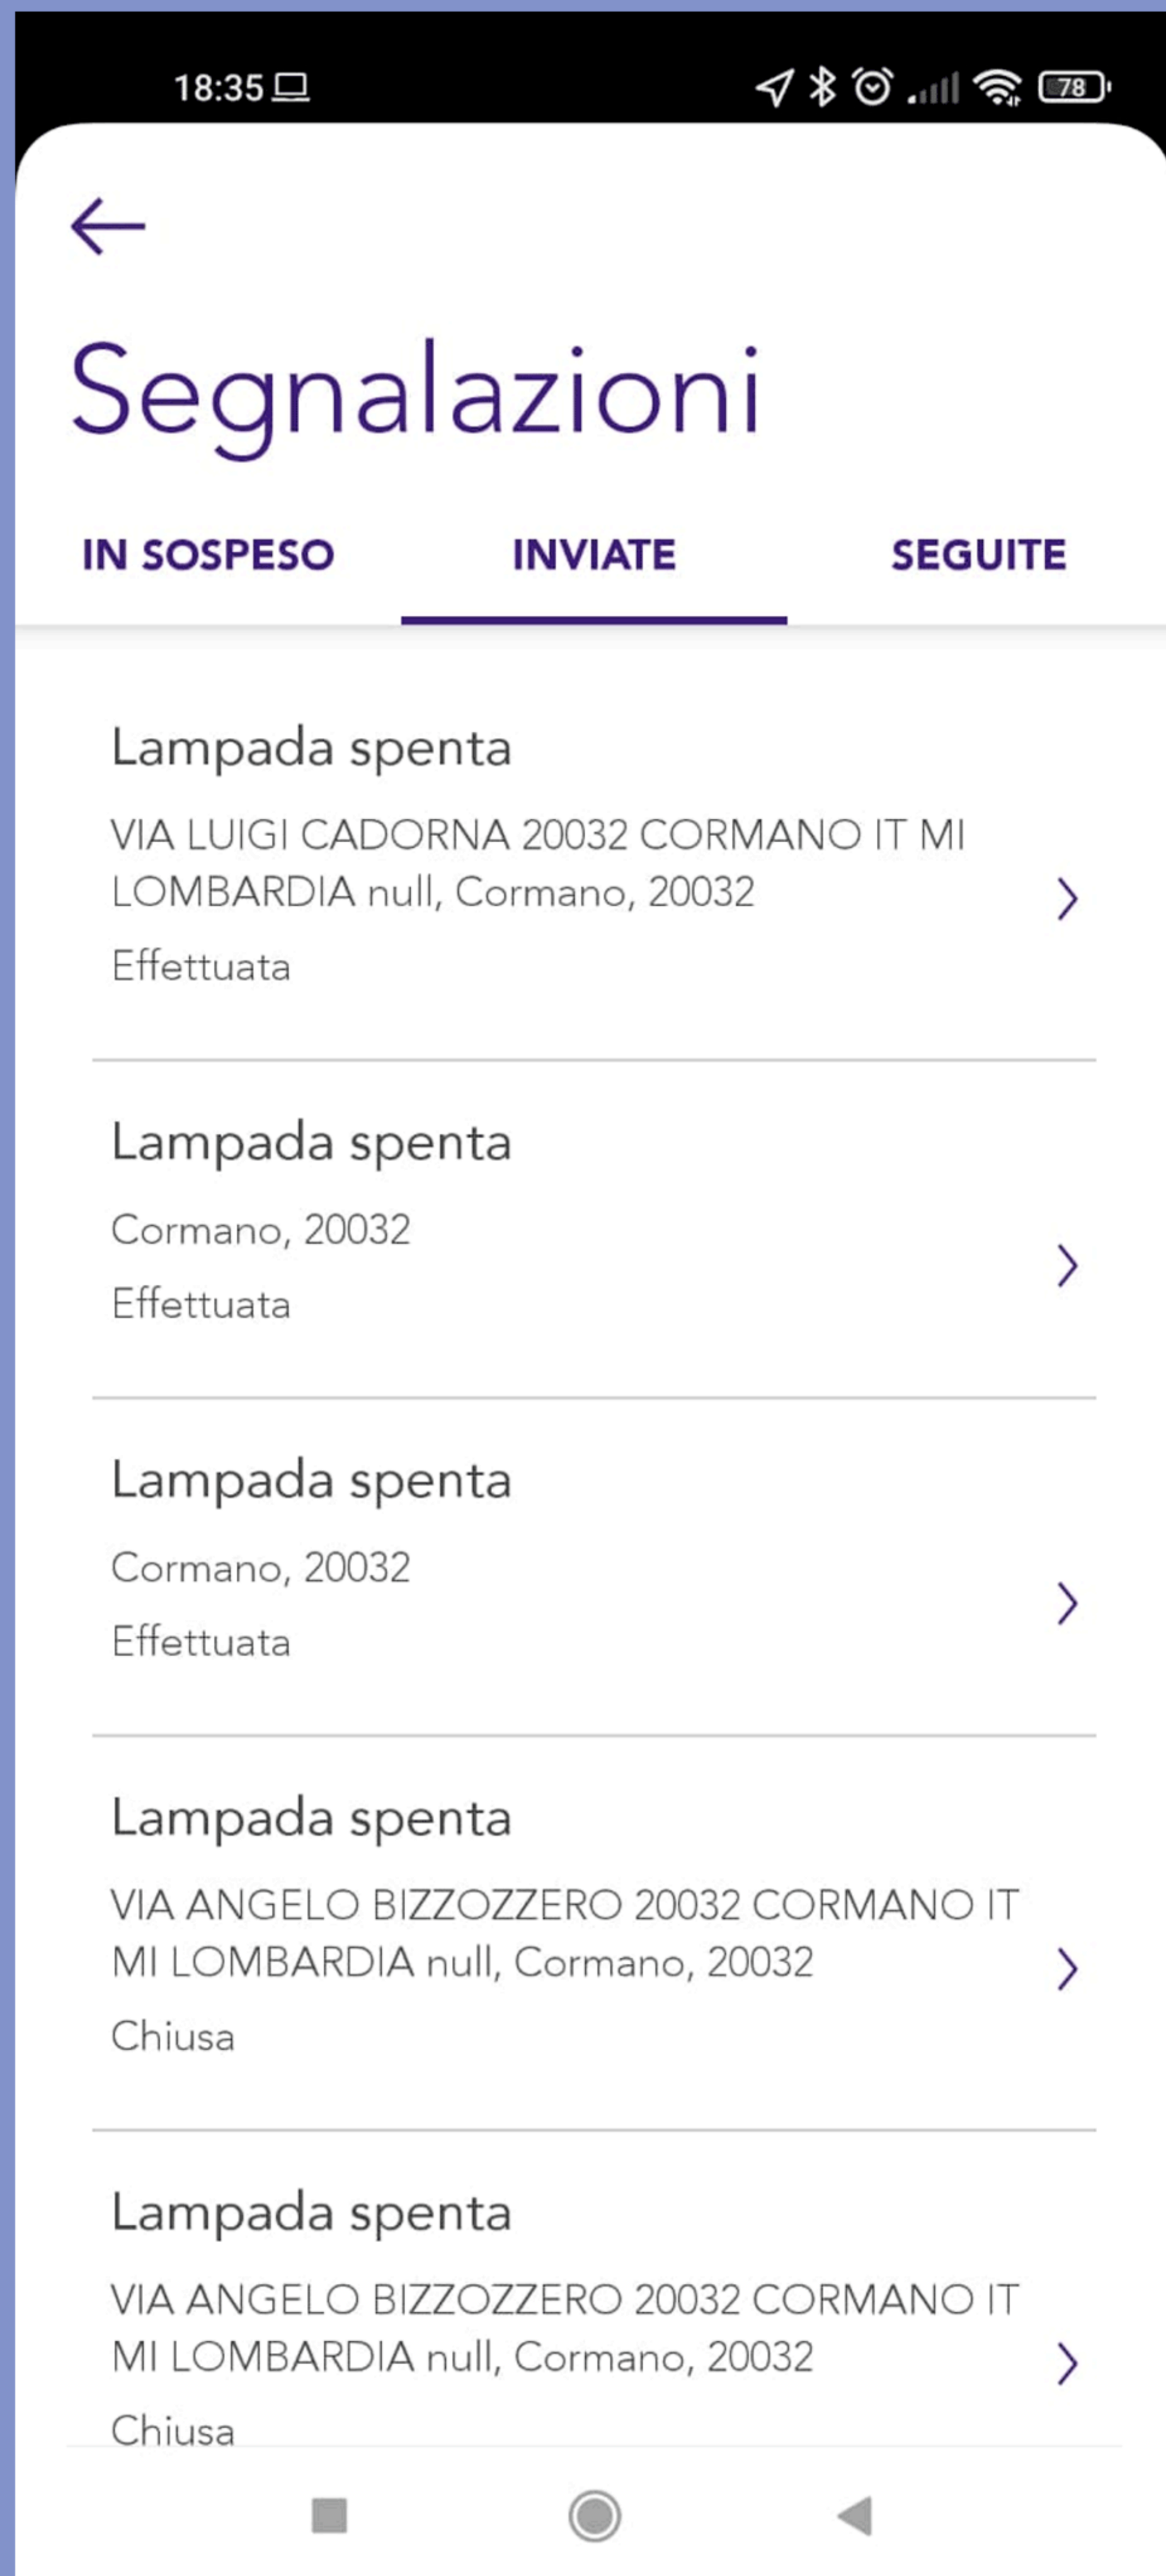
18:35

78

Segnalazioni

IN SOSPESO

INVIATE

SEGUITE

Lampada spenta

VIA LUIGI CADORNA 20032 CORMANO IT MI LOMBARDIA null, Cormano, 20032

Effettuata

Lampada spenta

Cormano, 20032

Effettuata

Lampada spenta

Cormano, 20032

Effettuata

Lampada spenta

VIA ANGELO BIZZOZZERO 20032 CORMANO IT MI LOMBARDIA null, Cormano, 20032

Chiusa

Lampada spenta

VIA ANGELO BIZZOZZERO 20032 CORMANO IT MI LOMBARDIA null, Cormano, 20032

Chiusa